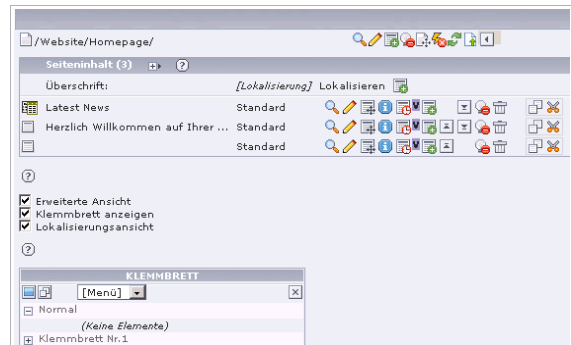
/Website/Homepage/

Seiteninhalt (3)

Überschrift: [Lokalisierung] Lokalisieren

| | | |
|---|---|---|
| Latest News | Standard | |
| Herzlich Willkommen auf Ihrer ... | Standard | |
| | Standard | |

Erweiterte Ansicht
Klemmbrett anzeigen
Lokalisierungsansicht

KLEMMBRETT
[Menü]
Normal
(Keine Elemente)
Klemmbrett Nr.1